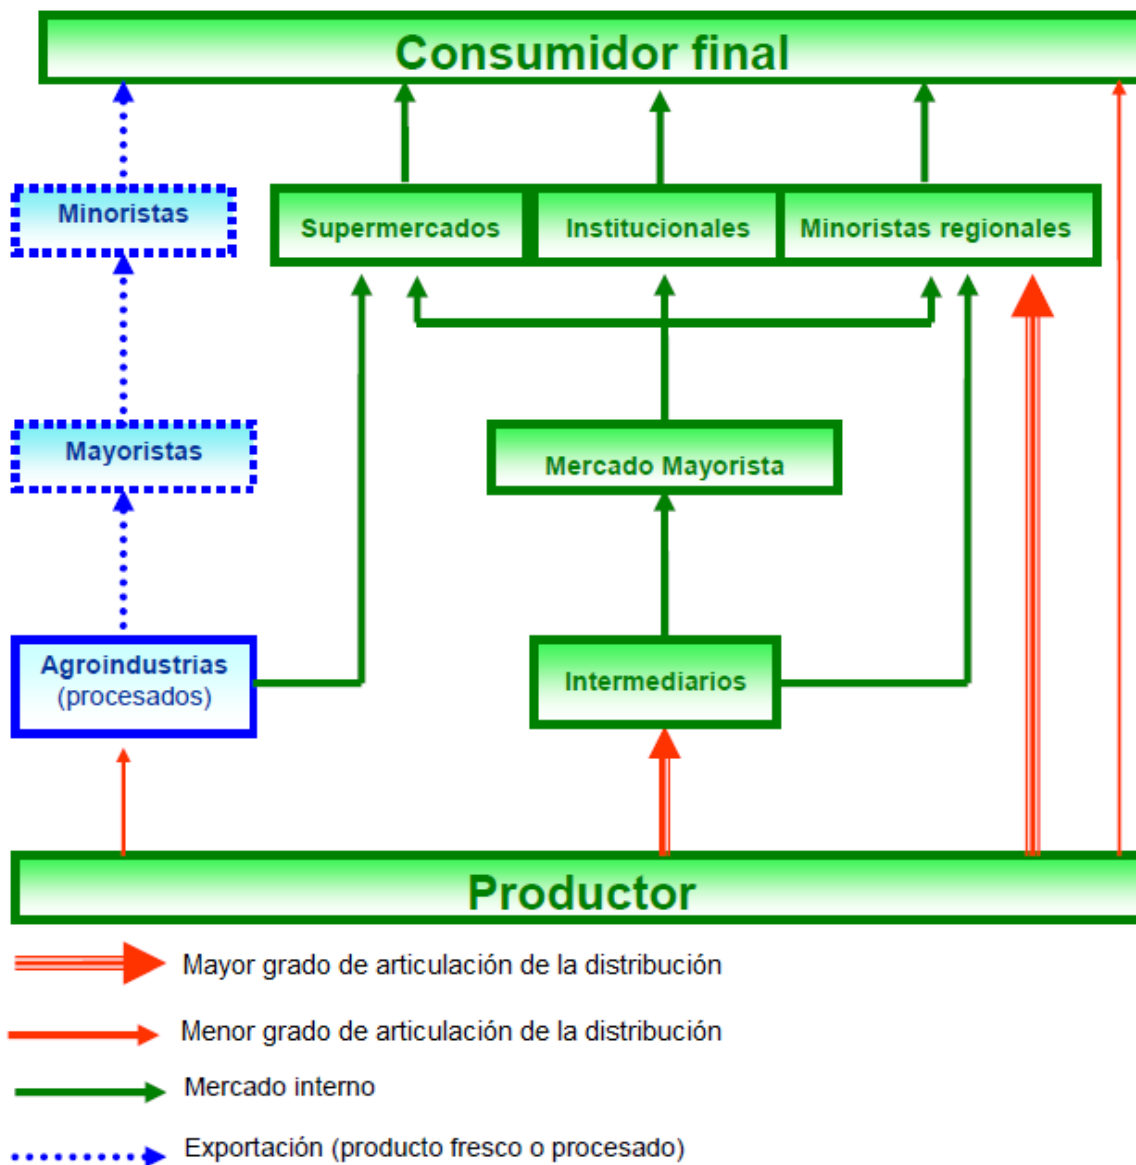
Consumidor final

Minoristas

Supermercados

Institucionales

Minoristas regionales

Mayoristas

Mercado Mayorista

Agroindustrias (procesados)

Intermediarios

Productor

Mayor grado de articulación de la distribución

Menor grado de articulación de la distribución

Mercado interno

Exportación (producto fresco o procesado)